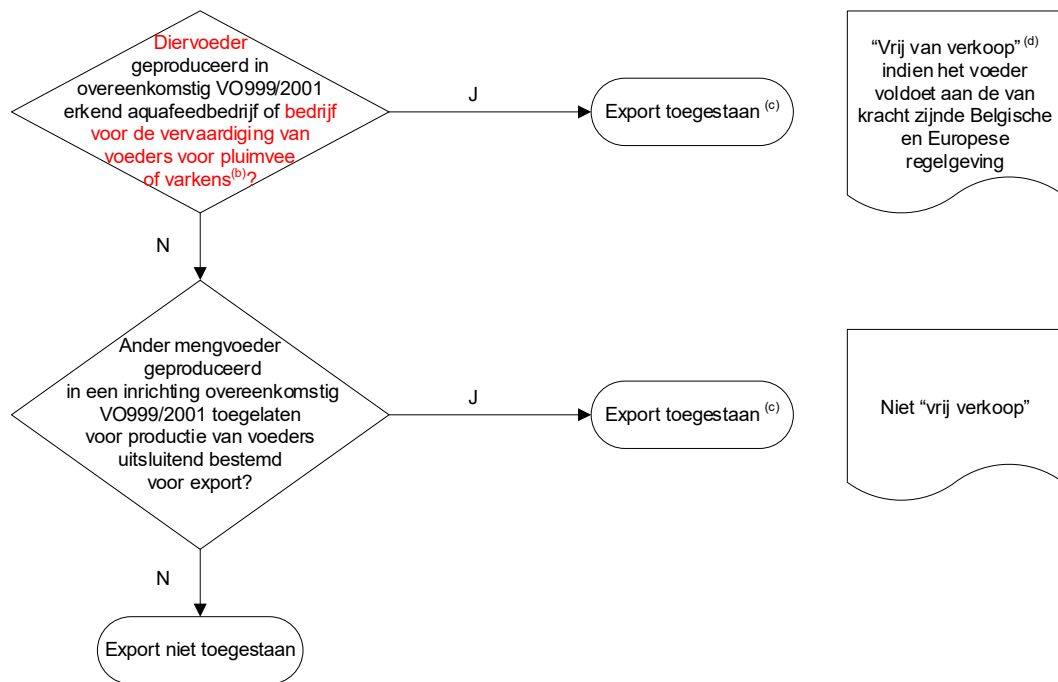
Diervoeder geproduceerd in overeenkomstig VO999/2001 erkend aquafeedbedrijf of bedrijf voor de vervaardiging van voeders voor pluimvee of varkens$^{(b)}$?

J

Export toegestaan $^{(c)}$

"Vrij van verkoop" $^{(d)}$ indien het voeder voldoet aan de van kracht zijnde Belgische en Europese regelgeving

N

Ander mengvoeder geproduceerd in een inrichting overeenkomstig VO999/2001 toegelaten voor productie van voeders uitsluitend bestemd voor export?

J

Export toegestaan $^{(c)}$

Niet "vrij verkoop"

N

Export niet toegestaan